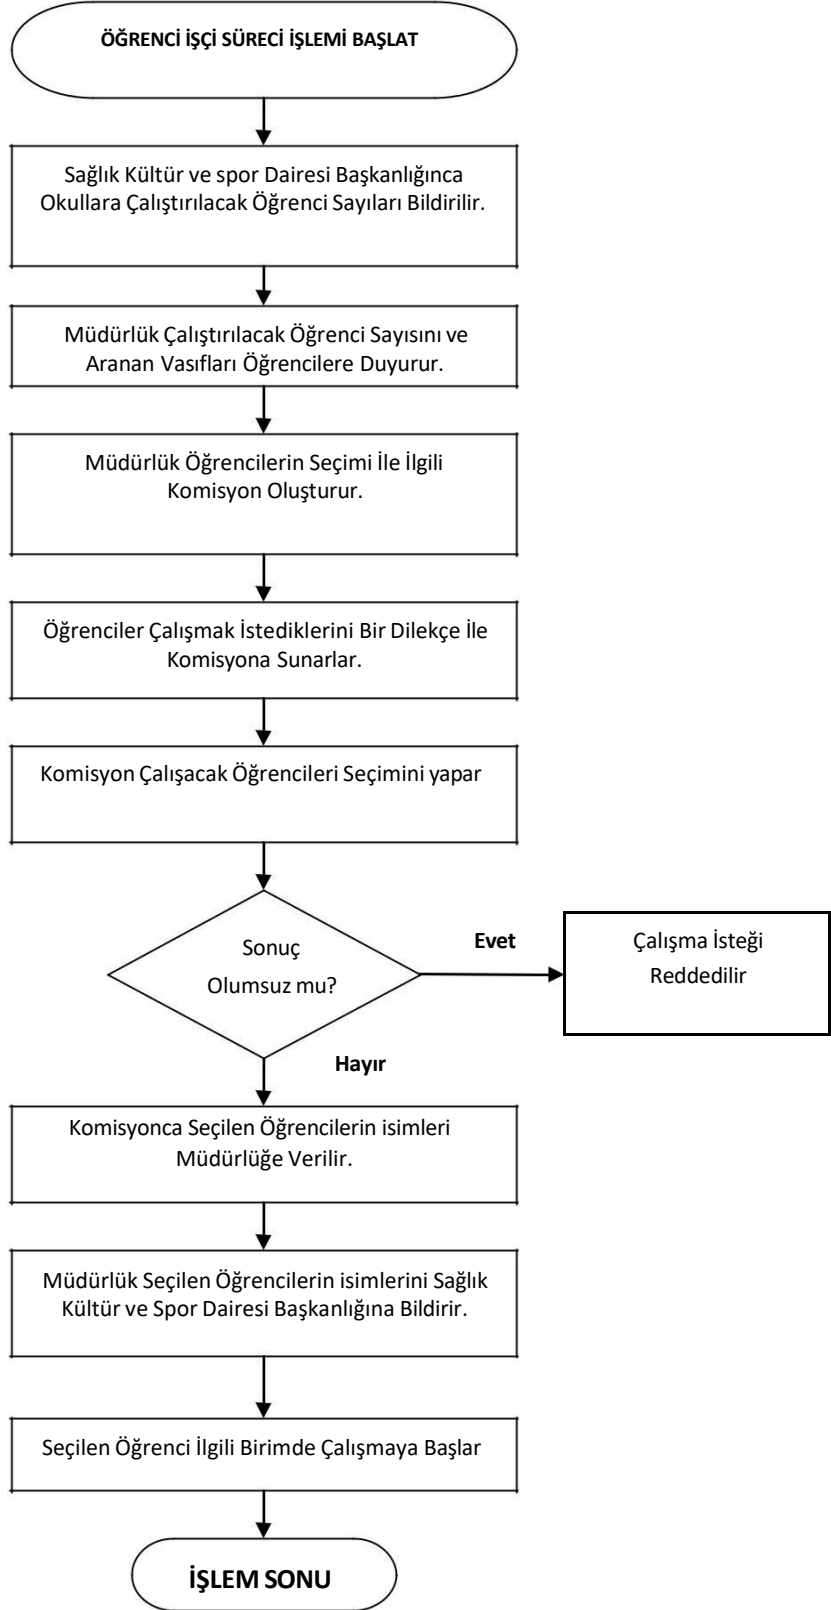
ÖĞRENCİ İŞÇİ SÜRECİ İŞLEMİ BAŞLAT

Sağlık Kültür ve spor Dairesi Başkanlığınca Okullara Çalıştırılacak Öğrenci Sayıları Bildirilir.

Müdürlük Çalıştırılacak Öğrenci Sayısını ve Aranan Vasıfları Öğrencilere Duyurur.

Müdürlük Öğrencilerin Seçimi İle İlgili Komisyon Oluşturur.

Öğrenciler Çalışmak İstediklerini Bir Dilekçe İle Komisyona Sunarlar.

Komisyon Çalışacak Öğrencileri Seçimini yapar

Sonuç Olumsuz mu?

Evet

Çalışma İsteği Reddedilir

Hayır

Komisyonca Seçilen Öğrencilerin isimleri Müdürlüğe Verilir.

Müdürlük Seçilen Öğrencilerin isimlerini Sağlık Kültür ve Spor Dairesi Başkanlığına Bildirir.

Seçilen Öğrenci İlgili Birimde Çalışmaya Başlar

İŞLEM SONU